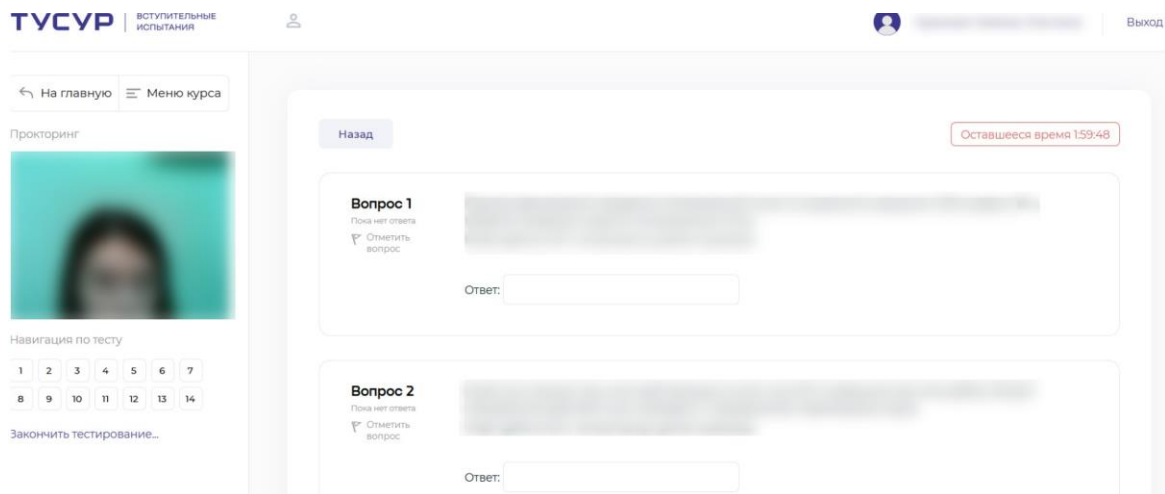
ТУСУР | ВСТУПИТЕЛЬНЫЕ ИСПЫТАНИЯ

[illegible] Выход

На главную
Меню курса

Прокторинг

Навигация по тесту

| 1 | 2 | 3 | 4 | 5 | 6 | 7 |
|---|---|---|---|---|---|---|
| 8 | 9 | 10 | 11 | 12 | 13 | 14 |

Закончить тестирование...

Назад

Оставшееся время 1:59:48

Вопрос 1
Пока нет ответа
Отметить вопрос

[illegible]

Ответ:

Вопрос 2
Пока нет ответа
Отметить вопрос

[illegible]

Ответ: